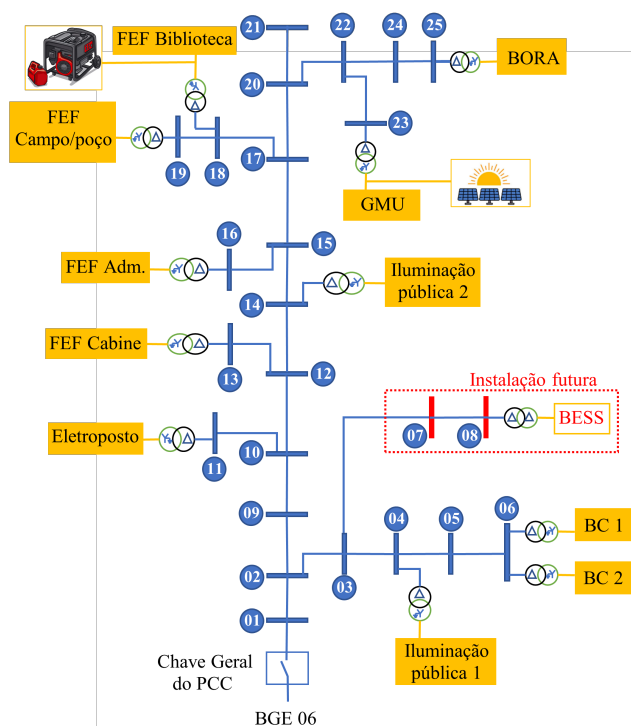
FEF Biblioteca

21

22

24

25

BORA

20

FEF Campo/poço

23

19

18

17

GMU

16

15

FEF Adm.

Iluminação pública 2

14

FEF Cabine

13

12

Instalação futura

07

08

BESS

Eletroposto

11

10

09

04

05

06

BC 1

02

03

BC 2

01

Iluminação pública 1

Chave Geral do PCC

BGE 06